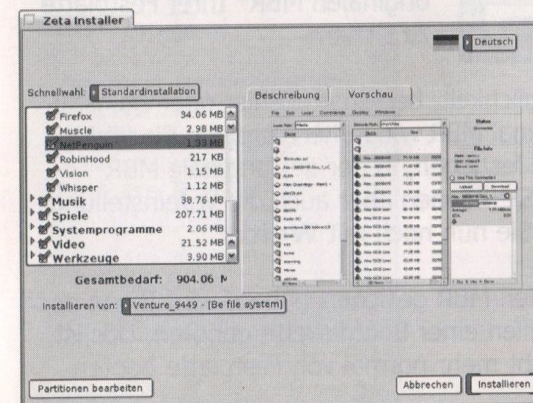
Zeta Installer

Deutsch

Schnellwahl: Standardinstallation

| | |
|---|---|
| Firefox | 34.06 MB |
| Muscle | 2.98 MB |
| NetPenguin | 1.33 MB |
| RobinHood | 217 KB |
| Vision | 1.15 MB |
| Whisper | 1.12 MB |
| Musik | 38.76 MB |
| Spiele | 207.71 MB |
| Systemprogramme | 2.06 MB |
| Video | 21.52 MB |
| Werkzeuge | 3.90 MB |

Gesamtbedarf: 904.06 M

Beschreibung

Vorschau

Installieren von: Venture_9449 - [Be file system]

Partitionen bearbeiten

Abbrechen

Installieren